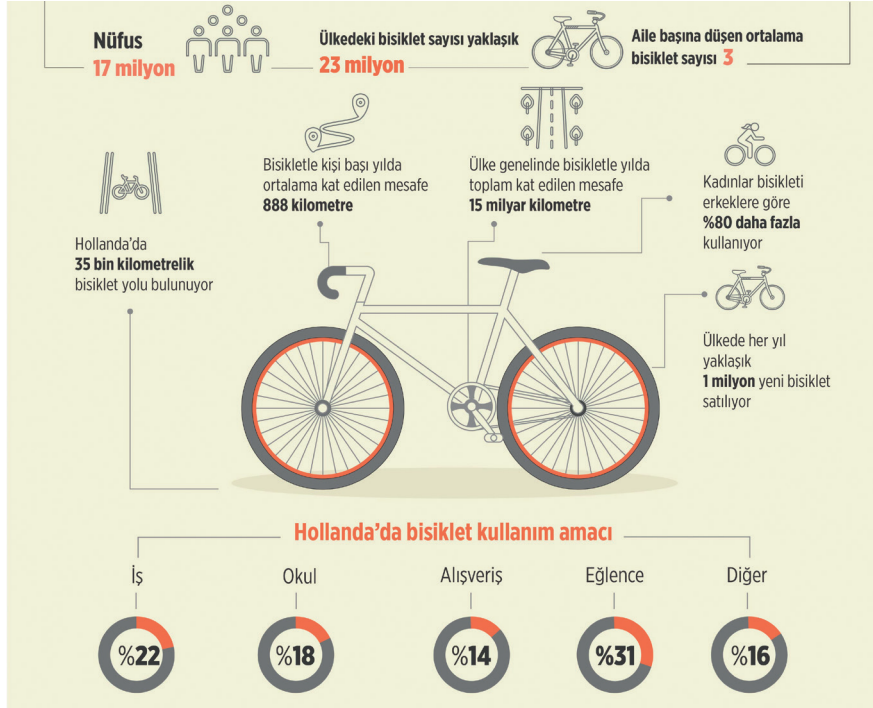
Nüfus
17 milyon

Ülkedeki bisiklet sayısı yaklaşık
23 milyon

Aile başına düşen ortalama bisiklet sayısı 3

Hollanda'da
35 bin kilometrelik
bisiklet yolu bulunuyor

Bisikletle kişi başı yılda ortalama kat edilen mesafe
888 kilometre

Ülke genelinde bisikletle yılda toplam kat edilen mesafe
15 milyar kilometre

Kadınlar bisikleti erkeklere göre
%80 daha fazla
kullanıyor

Ülkede her yıl yaklaşık
1 milyon yeni bisiklet satılıyor

Hollanda'da bisiklet kullanım amacı

İş
%22

Okul
%18

Alışveriş
%14

Eğlence
%31

Diğer
%16